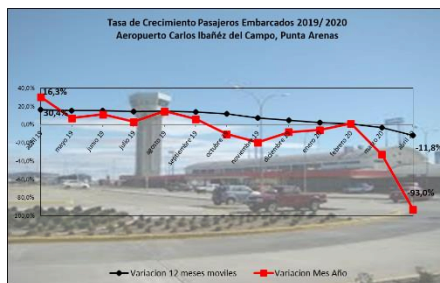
Tasa de Crecimiento Pasajeros Embarcados 2019/ 2020
Aeropuerto Carlos Ibañéz del Campo, Punta Arenas

40,0%
20,0%
0,0%
-20,0%
-40,0%
-60,0%
-80,0%
-100,0%

16,3%
30,4%
-11,8%
-93,0%

abril 19
mayo 19
junio 19
julio 19
agosto 19
septiembre 19
octubre 19
noviembre 19
diciembre 19
enero 20
febrero 20
marzo 20
abril 20

Variacion 12 meses moviles
Variacion Mes Año